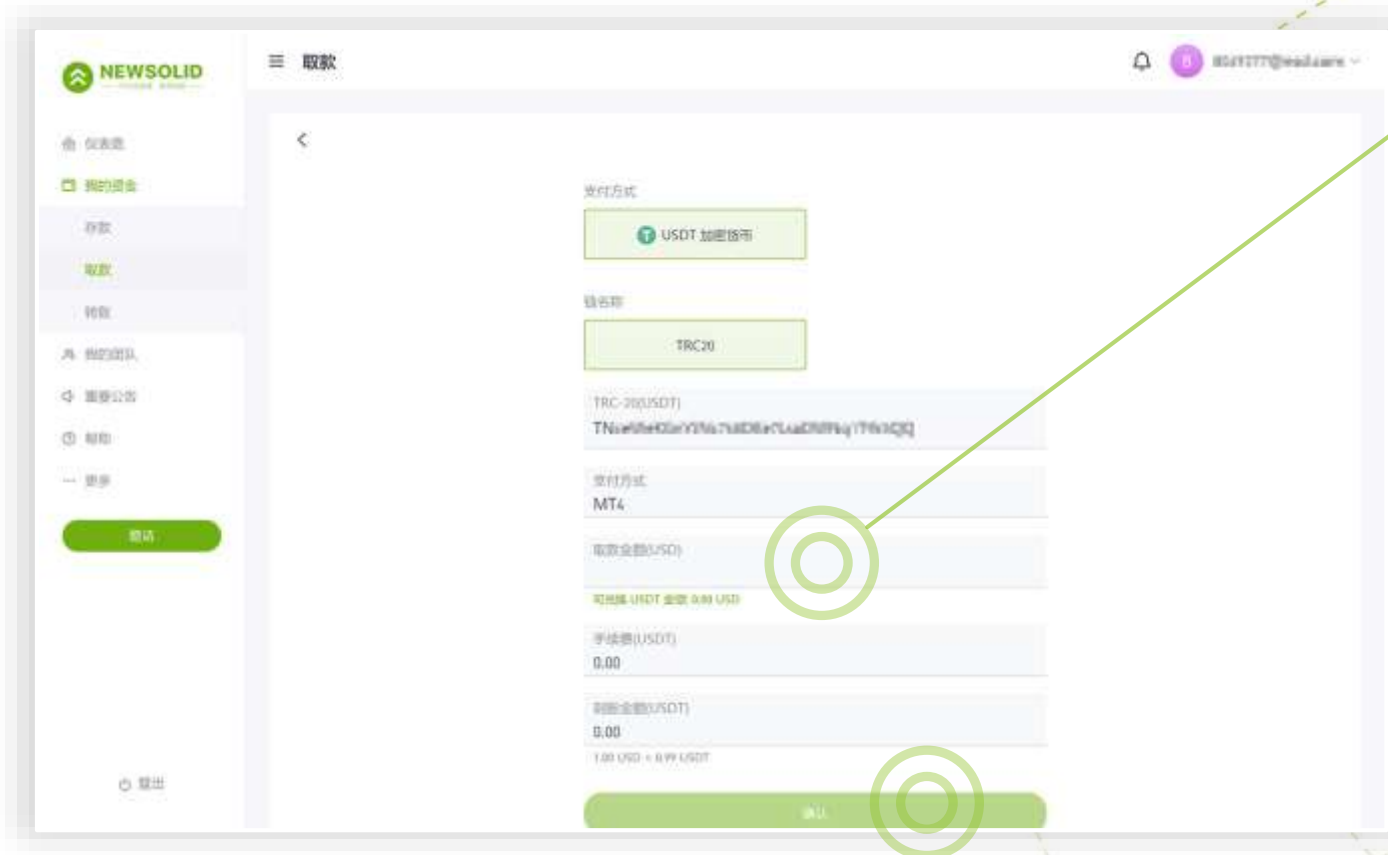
NEWSOLID

≡ 取款

B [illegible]

仪表盘

我的资金

存款

取款

转账

我的团队

重要公告

帮助

更多

邀请

登出

支付方式

USDT 加密货币

链名称

TRC20

TRC-20(USDT)

TNxeWbeKGeYXYbs7sBDKeYLuaDNRkq1Th9dQQ

支付方式

MT4

取款金额(USD)

可兑换 USDT 金额 0.00 USD

手续费(USDT)

0.00

到账金额(USDT)

0.00

1.00 USD = 0.99 USDT

确认